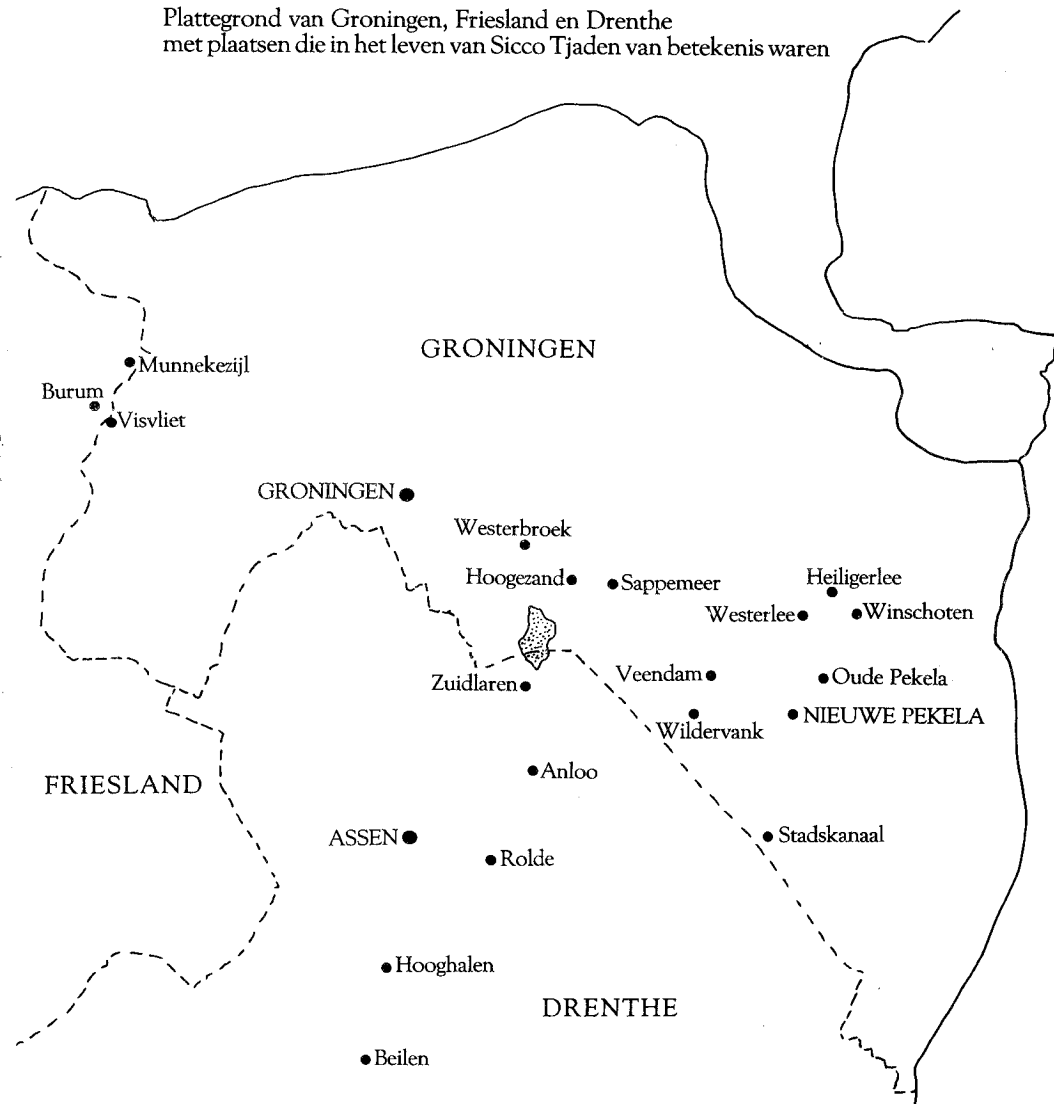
Plattegrond van Groningen, Friesland en Drenthe
met plaatsen die in het leven van Sicco Tjaden van betekenis waren

GRONINGEN

Munnekezijl

Burum

Visvliet

GRONINGEN

Westerbroek

Hoogezand

Sappemeer

Heiligerlee

Westerlee

Winschoten

Zuidlaren

Veendam

Oude Pekela

Wildervank

NIEUWE PEKELA

FRIESLAND

Anloo

ASSEN

Rolde

Stadskanaal

Hooghalen

DRENTHE

Beilen